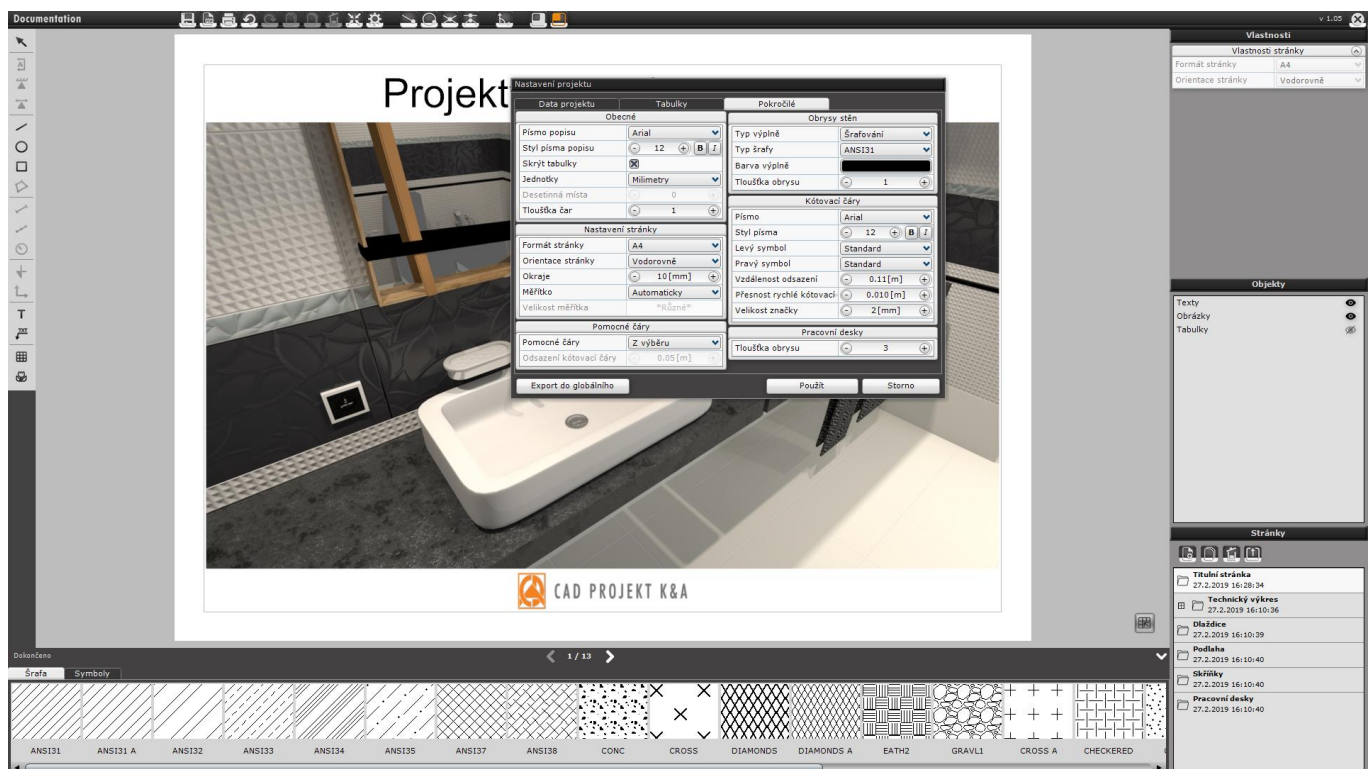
Documentation

v 1.05

Vlastnosti
Vlastnosti stránky
Formát stránky A4
Orientace stránky Vodorovně

Projekt

Nastavení projektu
Data projektu | Tabulky | Pokročilé

Obecné
Písmo popisu Arial
Styl písma popisu 12 B I
Skrýt tabulky
Jednotky Milimetry
Desetinná místa 0
Tloušťka čar 1

Nastavení stránky
Formát stránky A4
Orientace stránky Vodorovně
Okraje 10[mm]
Měřítko Automaticky
Velikost měřítka *Různé*

Pomocné čáry
Pomocné čáry Z výběru
Odsazení kótovací čáry 0.05[m]

Obrysy stěn
Typ výplně Šrafování
Typ šrafy ANSI31
Barva výplně
Tloušťka obrysu 1

Kótovací čáry
Písmo Arial
Styl písma 12 B I
Levý symbol Standard
Pravý symbol Standard
Vzdálenost odsazení 0.11[m]
Přesnost rychlé kótovací 0.010[m]
Velikost značky 2[mm]

Pracovní desky
Tloušťka obrysu 3

Export do globálního
Použít
Storno

CAD PROJEKT K&A

Objekty
Texty
Obrázky
Tabulky

Stránky
Titulní stránka 27.2.2019 16:28:34
Technický výkres 27.2.2019 16:10:36
Dlaždice 27.2.2019 16:10:39
Podlaha 27.2.2019 16:10:40
Skříňky 27.2.2019 16:10:40
Pracovní desky 27.2.2019 16:10:40

Dokončeno
1/13
Šrafa | Symboly

ANSI31 ANSI31 A ANSI32 ANSI33 ANSI34 ANSI35 ANSI37 ANSI38 CONC CROSS DIAMONDS DIAMONDS A EATH2 GRAVL1 CROSS A CHECKERED